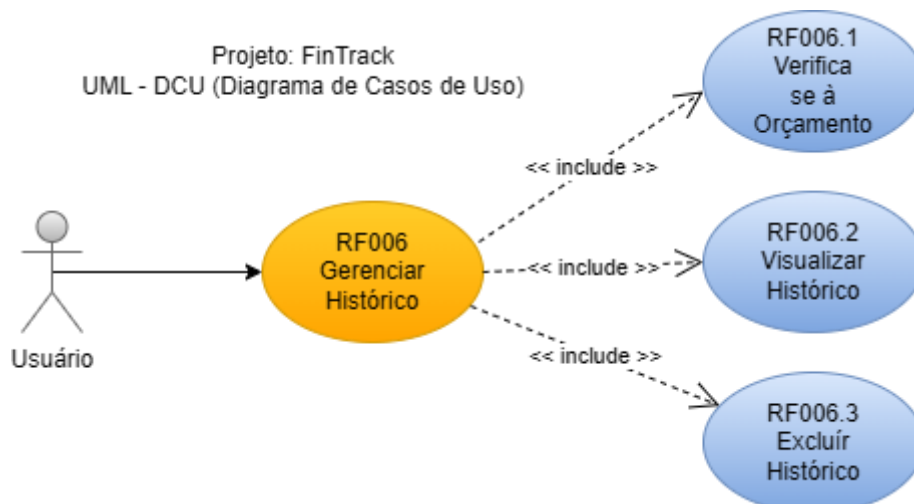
Projeto: FinTrack
UML - DCU (Diagrama de Casos de Uso)

RF006.1
Verifica
se à
Orçamento

<< include >>

Usuário

RF006
Gerenciar
Histórico

<< include >>

RF006.2
Visualizar
Histórico

<< include >>

RF006.3
Excluír
Histórico